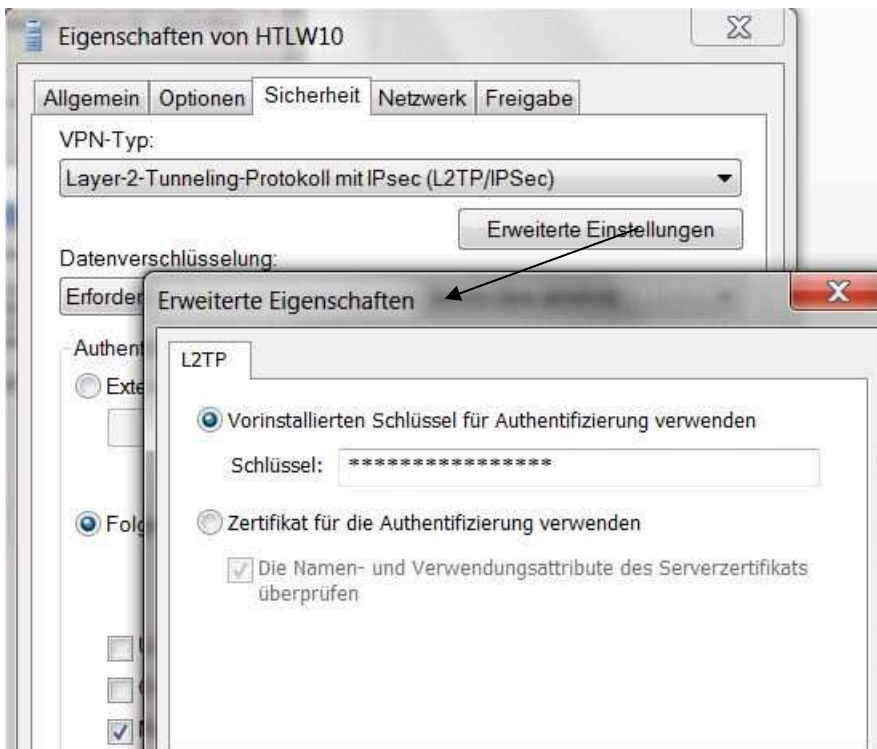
Eigenschaften von HTLW10

Allgemein | Optionen | Sicherheit | Netzwerk | Freigabe

VPN-Typ:

Layer-2-Tunneling-Protokoll mit IPsec (L2TP/IPSec)

Erweiterte Einstellungen

Datenverschlüsselung:

Erforder

Authent

Exte

Folg

Erweiterte Eigenschaften

L2TP

Vorinstallierten Schlüssel für Authentifizierung verwenden

Schlüssel: ****************

Zertifikat für die Authentifizierung verwenden

Die Namen- und Verwendungsattribute des Serverzertifikats überprüfen